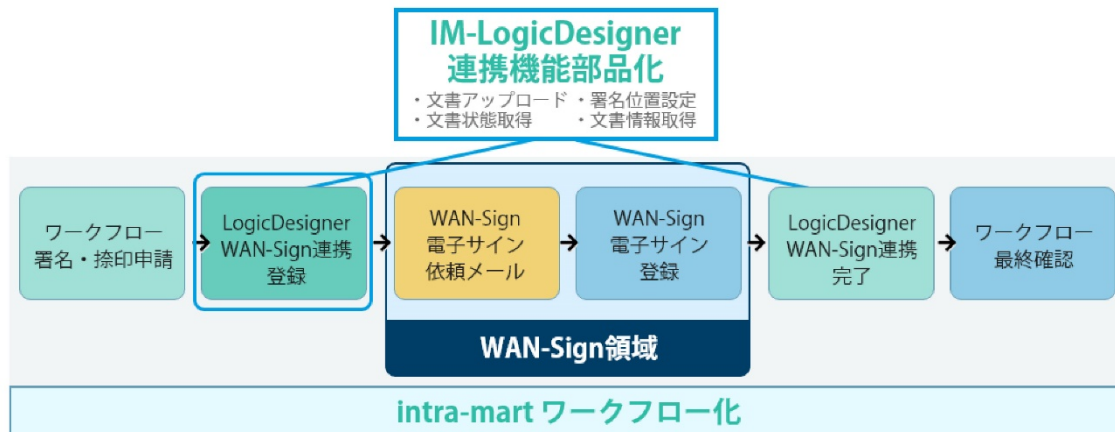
IM-LogicDesigner
連携機能部品化

・文書アップロード ・署名位置設定
・文書状態取得 ・文書情報取得

ワークフロー
署名・捺印申請

LogicDesigner
WAN-Sign連携
登録

WAN-Sign
電子サイン
依頼メール

WAN-Sign
電子サイン
登録

LogicDesigner
WAN-Sign連携
完了

ワークフロー
最終確認

WAN-Sign領域

intra-mart ワークフロー化